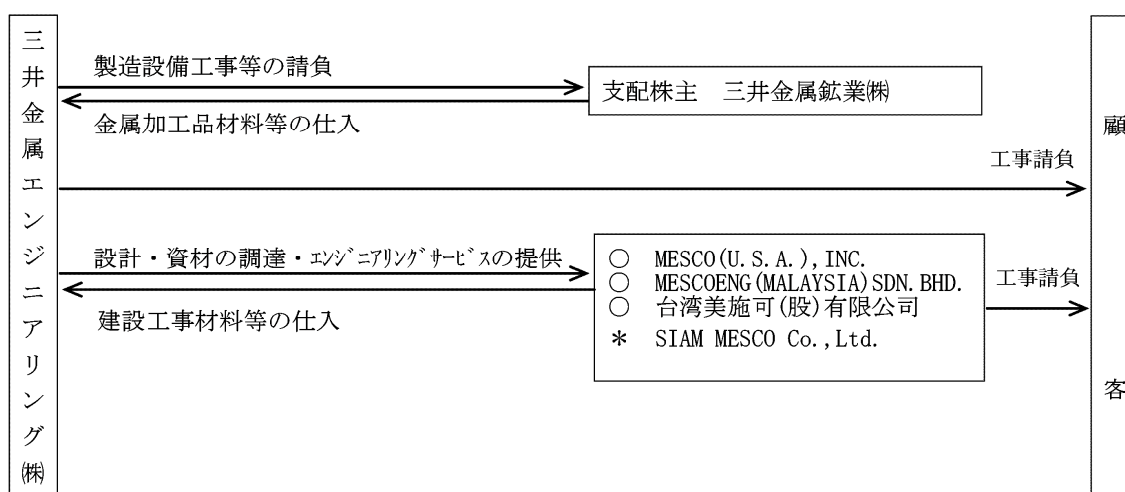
三井金属エンジニアリング㈱

製造設備工事等の請負

金属加工品材料等の仕入

支配株主　三井金属鉱業㈱

工事請負

設計・資材の調達・ｴﾝｼﾞﾆｱﾘﾝｸﾞｻｰﾋﾞｽの提供

建設工事材料等の仕入

○　MESCO(U.S.A.), INC.
○　MESCOENG(MALAYSIA)SDN.BHD.
○　台湾美施可(股)有限公司
＊　SIAM MESCO Co.,Ltd.

工事請負

顧客